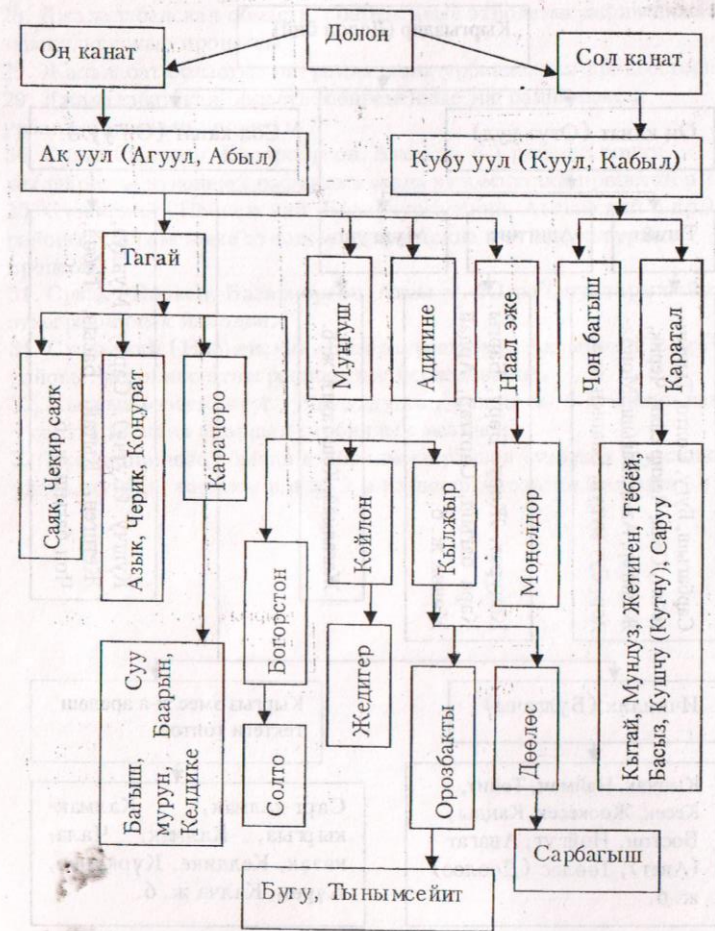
Долон

Оң канат

Сол канат

Ак уул (Агуул, Абыл)

Кубу уул (Куул, Кабыл)

Тагай

Муңгуш

Адигине

Наал эже

Чоң багыш

Каратал

Саяк, Чекир саяк

Азык, Черик, Конурат

Карачоро

Койлон

Кылжыр

Моңолдор

Кытай, Муңдуз, Жетиген, Төбөй, Басыз, Кушчу (Кутчу), Саруу

Богорстон

Суу мурун, Баарын, Багыш, Келдике

Жедигер

Орозбакты

Дөөлөс

Солто

Сарбагыш

Бугу, Тынымсейит